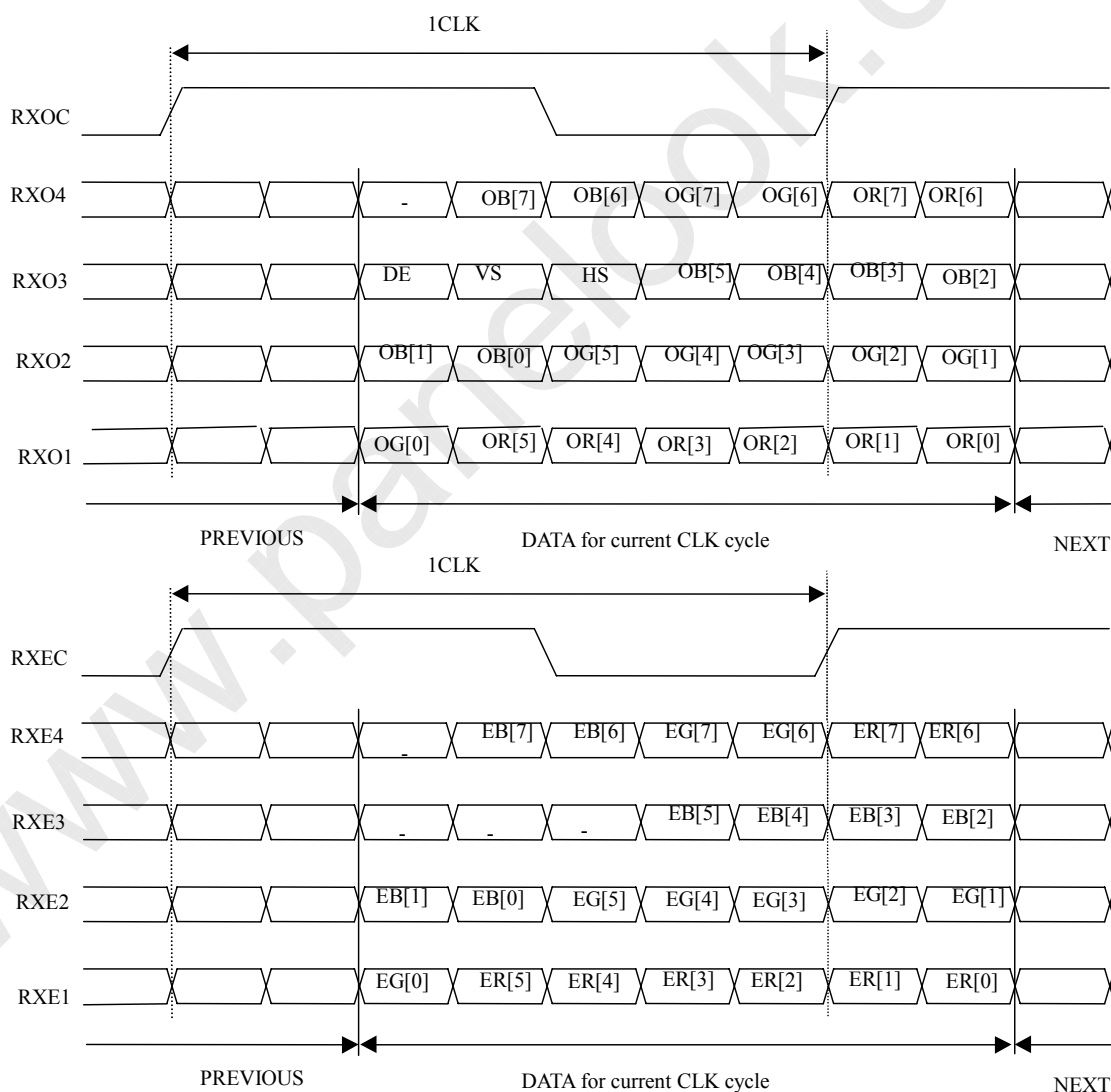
1CLK

RXOC

RXO4 - OB[7] OB[6] OG[7] OG[6] OR[7] OR[6]

RXO3 DE VS HS OB[5] OB[4] OB[3] OB[2]

RXO2 OB[1] OB[0] OG[5] OG[4] OG[3] OG[2] OG[1]

RXO1 OG[0] OR[5] OR[4] OR[3] OR[2] OR[1] OR[0]

PREVIOUS DATA for current CLK cycle NEXT

1CLK

RXEC

RXE4 - EB[7] EB[6] EG[7] EG[6] ER[7] ER[6]

RXE3 - - - EB[5] EB[4] EB[3] EB[2]

RXE2 EB[1] EB[0] EG[5] EG[4] EG[3] EG[2] EG[1]

RXE1 EG[0] ER[5] ER[4] ER[3] ER[2] ER[1] ER[0]

PREVIOUS DATA for current CLK cycle NEXT

www.panelook.c